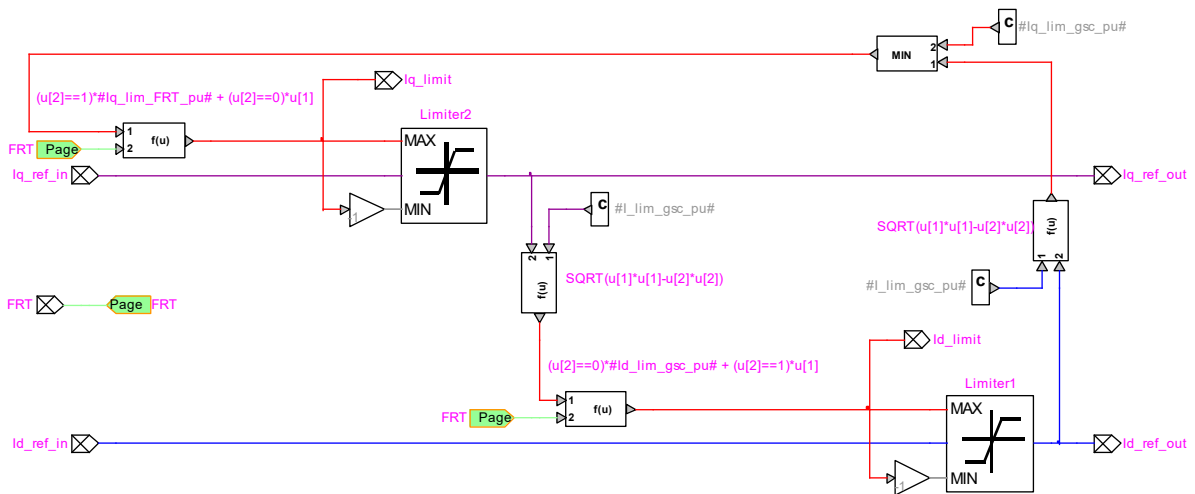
C #Iq_lim_gsc_pu#

MIN
2
1

Iq_limit

(u[2]==1)*#Iq_lim_FRT_pu# + (u[2]==0)*u[1]

Limiter2

1
2
f(u)

FRT Page

MAX

Iq_ref_in

Iq_ref_out

-1

MIN

C #I_lim_gsc_pu#

SQRT(u[1]*u[1]-u[2]*u[2])

2 1
f(u)

f(u)
1 2

SQRT(u[1]*u[1]-u[2]*u[2])

FRT Page FRT

#I_lim_gsc_pu# C

Id_limit

(u[2]==0)*#Id_lim_gsc_pu# + (u[2]==1)*u[1]

Limiter1

1
2
f(u)

FRT Page

MAX

Id_ref_in

Id_ref_out

-1

MIN